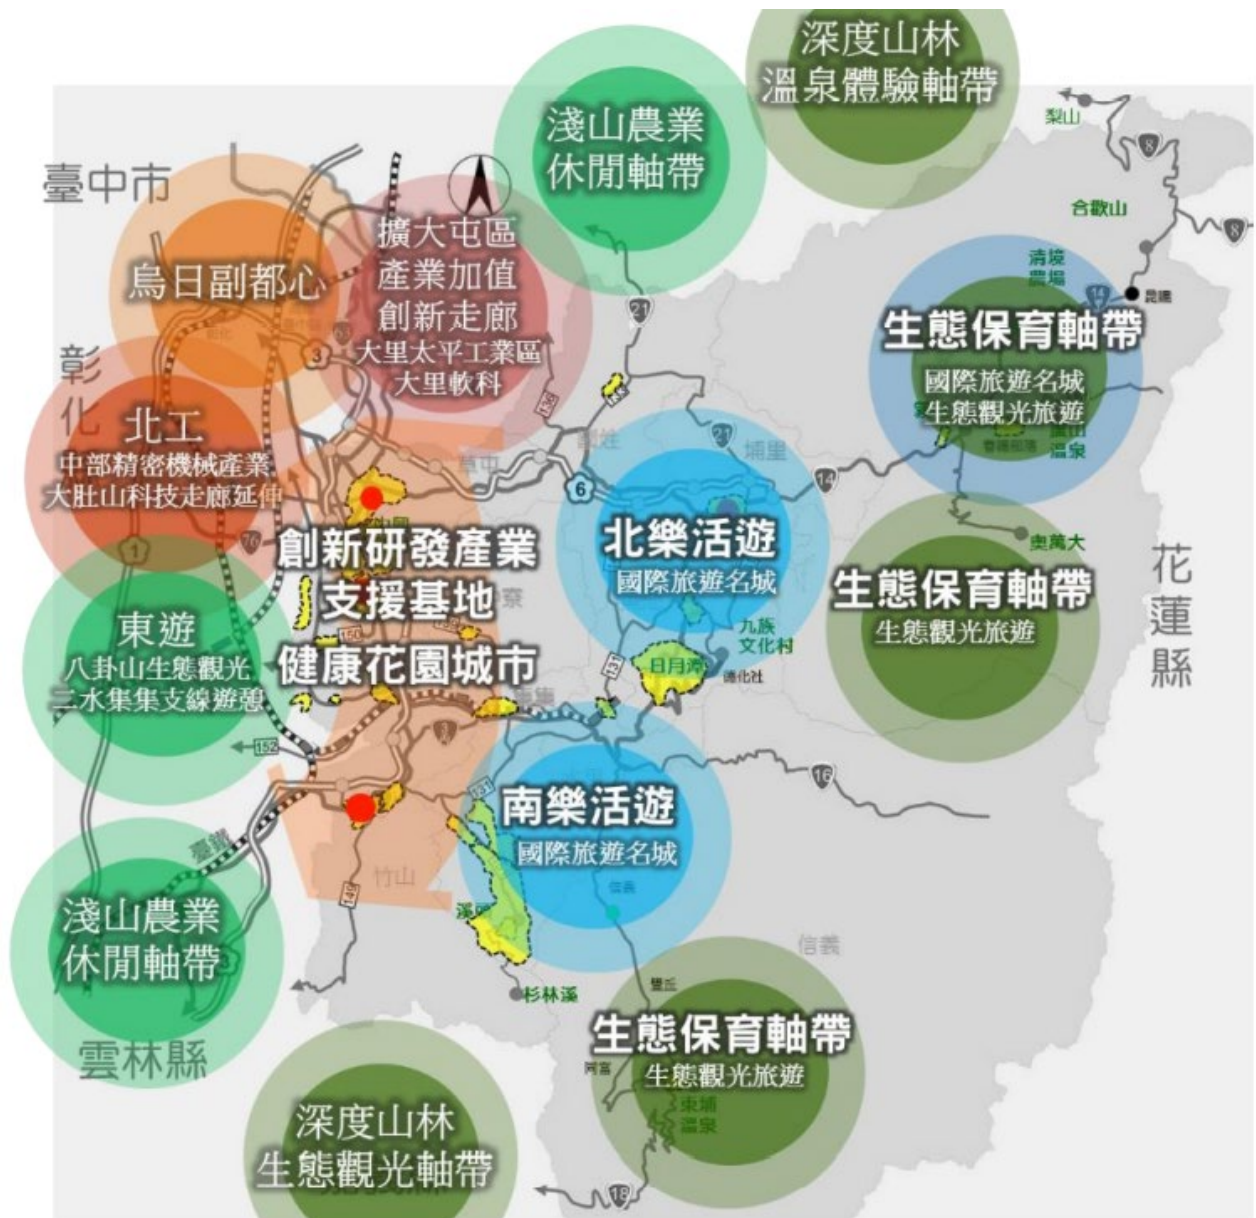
深度山林
溫泉體驗軸帶

淺山農業
休閒軸帶

梨山

臺中市

合歡山

擴大屯區
產業加值
創新走廊
大里太平工業區
大里軟科

烏日副都心

清境
農場

昆陽

生態保育軸帶
國際旅遊名城
生態觀光旅遊

彰
化

北工
中部精密機械產業
大肚山科技走廊延伸

埔里

廬山
溫泉

奧萬大

創新研發產業
支援基地
健康花園城市

北樂活遊
國際旅遊名城

生態保育軸帶
生態觀光旅遊

花
蓮
縣

東遊
八卦山生態觀光
二水集集支線遊憩

九族
文化村

日月潭

德化社

南樂活遊
國際旅遊名城

竹山

信義

淺山農業
休閒軸帶

杉林溪

雲林縣

生態保育軸帶
生態觀光旅遊

東埔
溫泉

深度山林
生態觀光軸帶

21
3
6
14
1
152
16
18
8